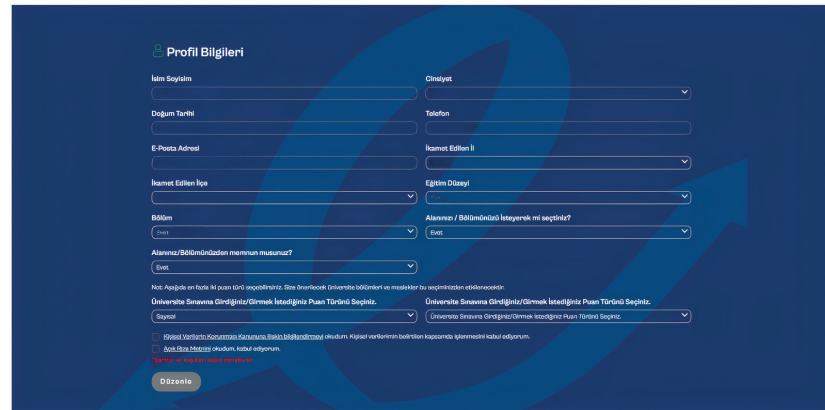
Profil Bilgileri

İsim Soyisim

Cinsiyet

Doğum Tarihi

Telefon

E-Posta Adresi

İkamet Edilen İl

İkamet Edilen İlçe

Eğitim Düzeyi

Bölüm

Evet

Alanınızı / Bölümünüzü İsteyerek mi seçtiniz?

Evet

Alanınız/Bölümünüzden memnun musunuz?

Evet

Not: Aşağıda en fazla iki puan türü seçebilirsiniz. Size önerilecek üniversite bölümleri ve meslekler bu seçiminizden etkilenecektir.

Üniversite Sınavına Girdiğiniz/Girmek İstediğiniz Puan Türünü Seçiniz.

Sayısal

Üniversite Sınavına Girdiğiniz/Girmek İstediğiniz Puan Türünü Seçiniz.

Üniversite Sınavına Girdiğiniz/Girmek İstediğiniz Puan Türünü Seçiniz.

Kişisel Verilerin Korunması Kanununa İlişkin Bilgilendirmeyi okudum. Kişisel verilerimin belirtilen kapsamda işlenmesini kabul ediyorum.

Açık Rıza Metnini okudum, kabul ediyorum.

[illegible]

Düzenle